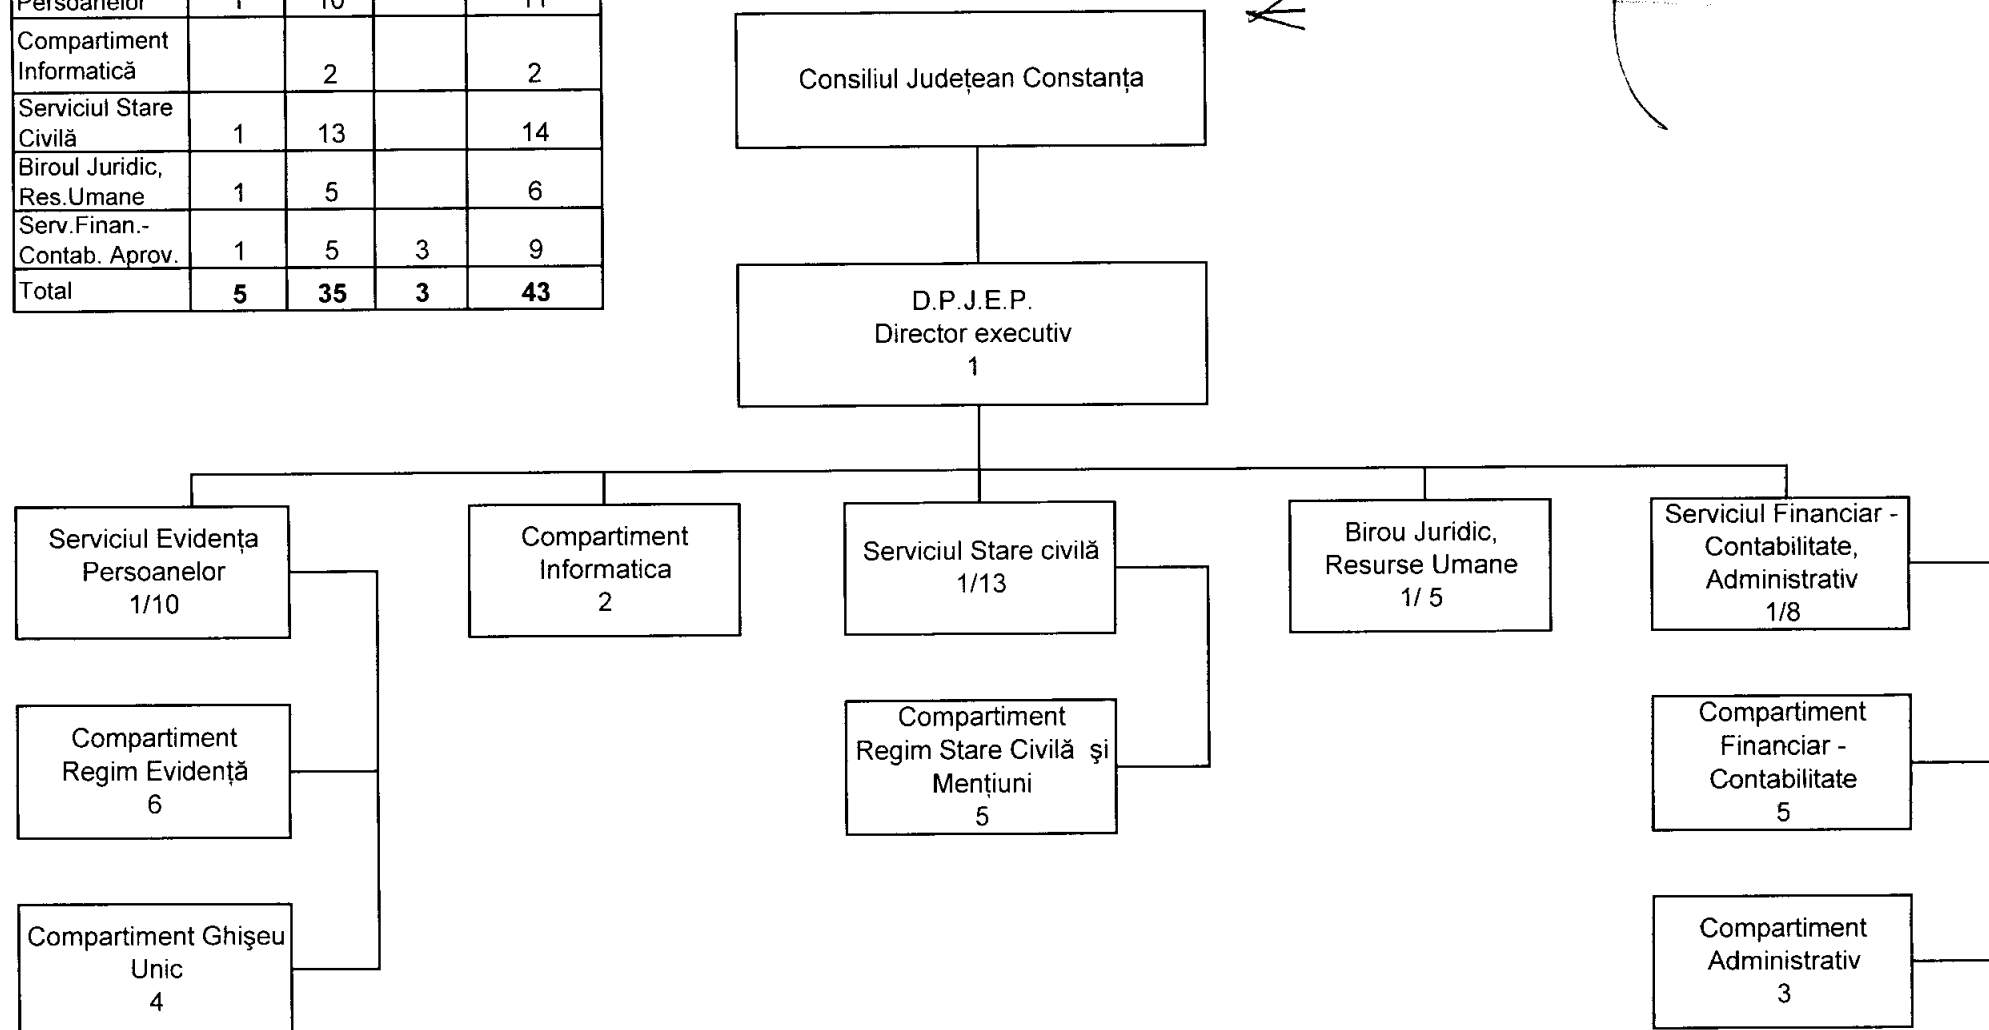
| Persoanelor | 1 | 10 | | 11 |
|---|---|---|---|---|
| Compartiment Informatică | | 2 | | 2 |
| Serviciul Stare Civilă | 1 | 13 | | 14 |
| Biroul Juridic, Res.Umane | 1 | 5 | | 6 |
| Serv.Finan.-Contab. Aprov. | 1 | 5 | 3 | 9 |
| Total | **5** | **35** | **3** | **43** |

Consiliul Județean Constanța

D.P.J.E.P.
Director executiv
1

Serviciul Evidența Persoanelor
1/10

Compartiment Informatica
2

Serviciul Stare civilă
1/13

Birou Juridic, Resurse Umane
1/ 5

Serviciul Financiar - Contabilitate, Administrativ
1/8

Compartiment Regim Evidență
6

Compartiment Regim Stare Civilă şi Mențiuni
5

Compartiment Financiar - Contabilitate
5

Compartiment Ghişeu Unic
4

Compartiment Administrativ
3